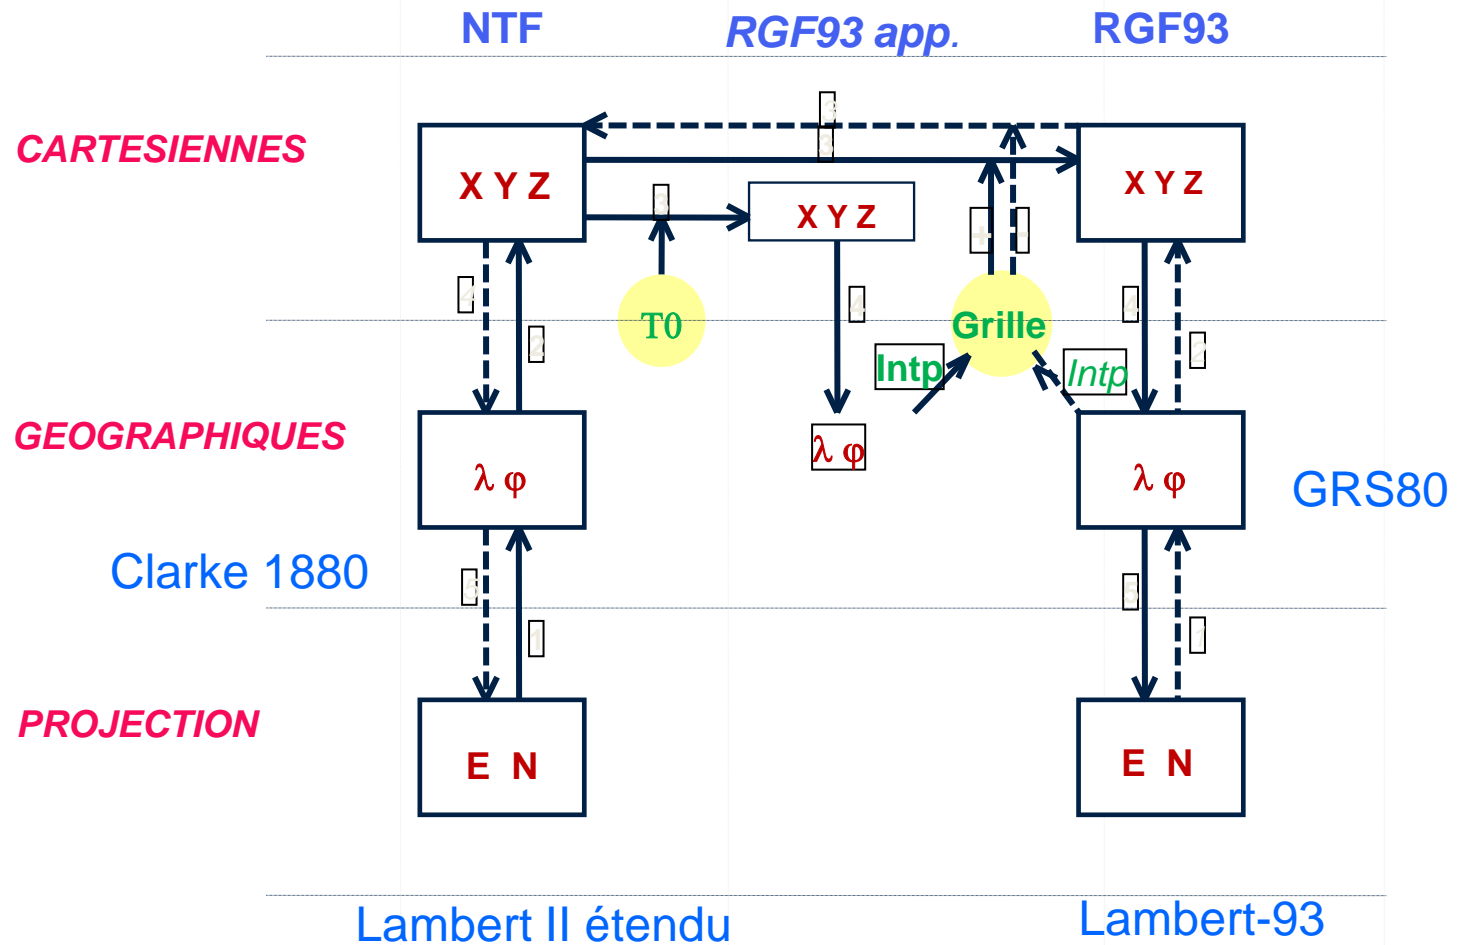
NTF
RGF93 app.
RGF93

CARTESIENNES

X Y Z
X Y Z
X Y Z

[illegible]
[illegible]
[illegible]
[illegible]
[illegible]
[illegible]
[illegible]
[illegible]
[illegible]
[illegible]
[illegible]
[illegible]
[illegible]

T0
Grille
Intp
Intp

GEOGRAPHIQUES

$\lambda$ $\varphi$
$\lambda$ $\varphi$
$\lambda$ $\varphi$

GRS80

Clarke 1880

PROJECTION

E N
E N

Lambert II étendu
Lambert-93